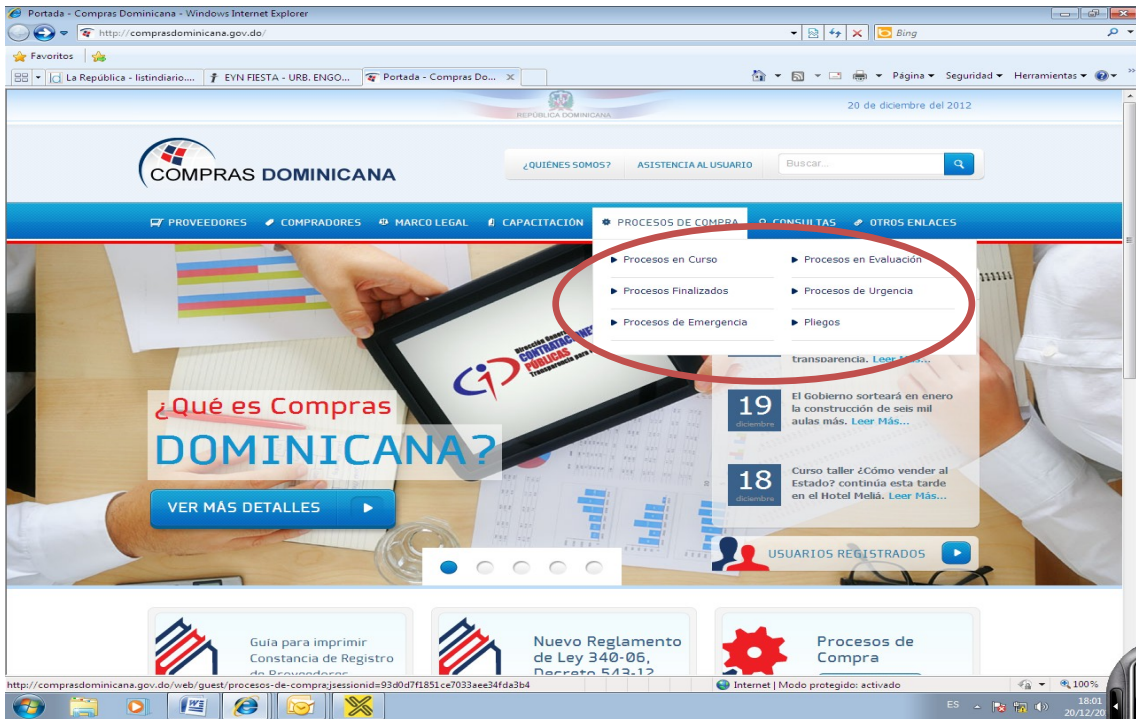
Portada - Compras Dominicana - Windows Internet Explorer

http://comprasdominicana.gov.do/

Bing

Favoritos

La República - listindiario.... | EYN FIESTA - URB. ENGO... | Portada - Compras Do...

Página ▾ Seguridad ▾ Herramientas ▾

REPÚBLICA DOMINICANA

20 de diciembre del 2012

COMPRAS DOMINICANA

¿QUIÉNES SOMOS? | ASISTENCIA AL USUARIO | Buscar...

PROVEEDORES | COMPRADORES | MARCO LEGAL | CAPACITACIÓN | PROCESOS DE COMPRA | CONSULTAS | OTROS ENLACES

Procesos en Curso
Procesos en Evaluación
Procesos Finalizados
Procesos de Urgencia
Procesos de Emergencia
Pliegos

transparencia. Leer Más...

¿Qué es Compras DOMINICANA?

VER MÁS DETALLES

19 diciembre
El Gobierno sorteará en enero la construcción de seis mil aulas más. Leer Más...

18 diciembre
Curso taller ¿Cómo vender al Estado? continúa esta tarde en el Hotel Meliá. Leer Más...

USUARIOS REGISTRADOS

Guía para imprimir Constancia de Registro de Proveedores

Nuevo Reglamento de Ley 340-06, Decreto 543-12

Procesos de Compra

http://comprasdominicana.gov.do/web/guest/procesos-de-compra;jsessionid=93d0d7f1851ce7033aee34fda3b4

Internet | Modo protegido: activado

100%

ES

18:01
20/12/20